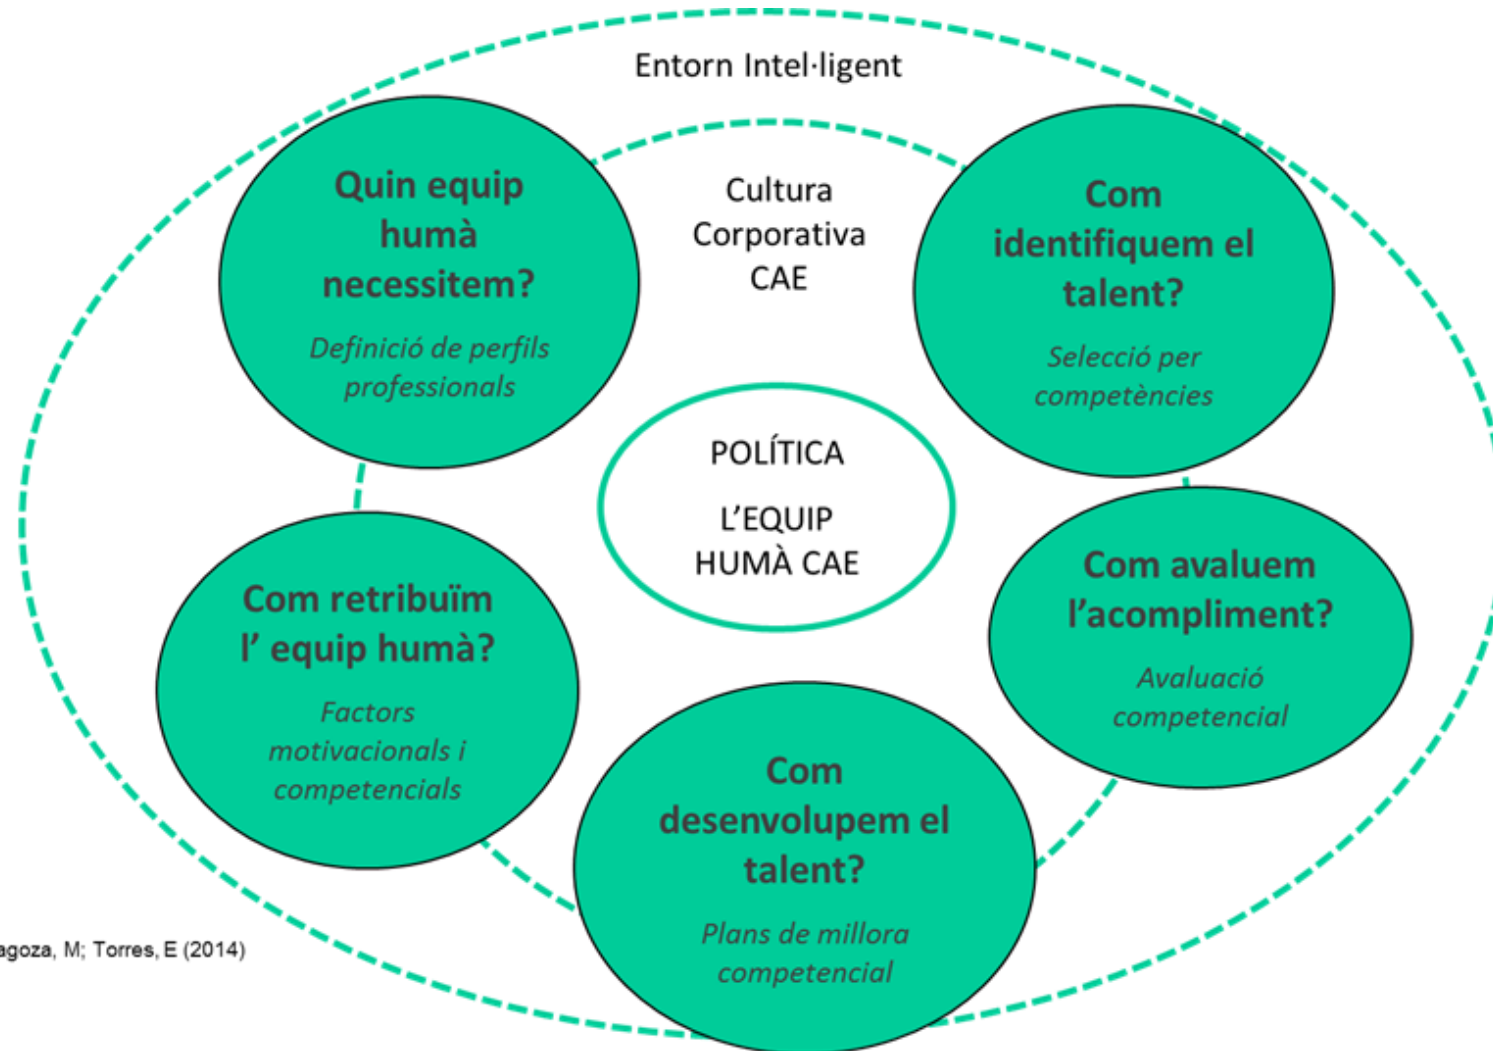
Entorn Intel·ligent

Cultura Corporativa CAE

Quin equip humà necessitem?

Definició de perfils professionals

Com identifiquem el talent?

Selecció per competències

POLÍTICA

L'EQUIP HUMÀ CAE

Com retribuïm l' equip humà?

Factors motivacionals i competencials

Com avaluem l'acompliment?

Avaluació competencial

Com desenvolupem el talent?

Plans de millora competencial

agoza, M; Torres, E (2014)